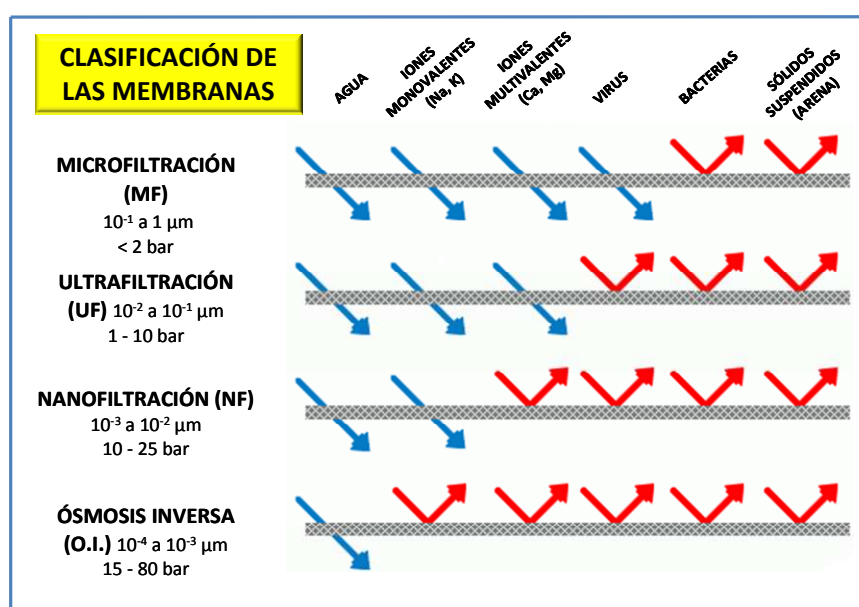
CLASIFICACIÓN DE LAS MEMBRANAS

AGUA

IONES MONOVALENTES (Na, K)

IONES MULTIVALENTES (Ca, Mg)

VIRUS

BACTERIAS

SÓLIDOS SUSPENDIDOS (ARENA)

MICROFILTRACIÓN (MF)
$10^{-1}$ a 1 µm
< 2 bar

ULTRAFILTRACIÓN (UF) $10^{-2}$ a $10^{-1}$ µm
1 - 10 bar

NANOFILTRACIÓN (NF)
$10^{-3}$ a $10^{-2}$ µm
10 - 25 bar

ÓSMOSIS INVERSA (O.I.) $10^{-4}$ a $10^{-3}$ µm
15 - 80 bar